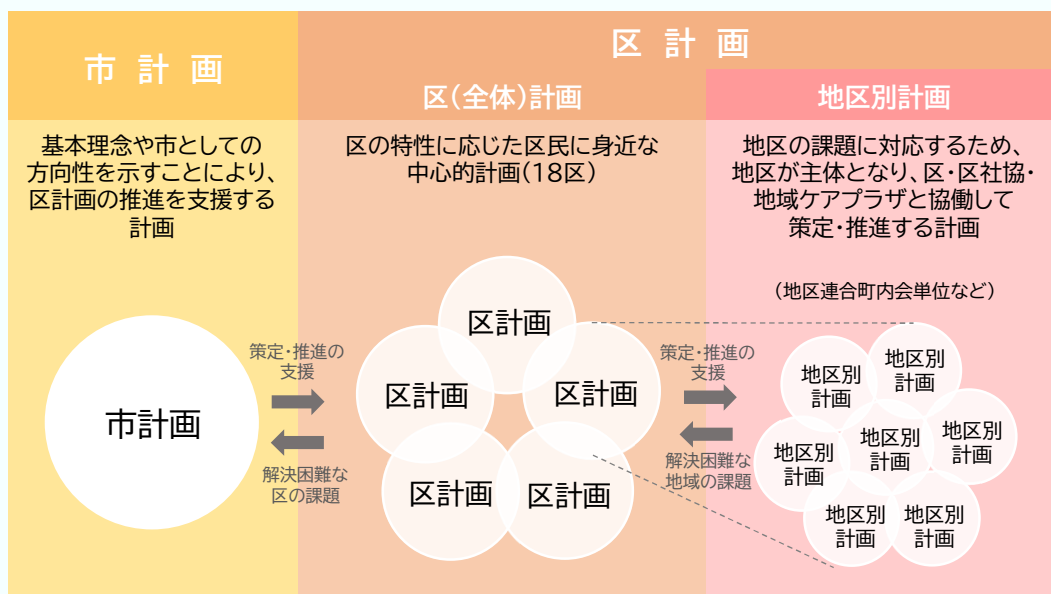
市 計 画

区 計 画

区(全体)計画

地区別計画

基本理念や市としての方向性を示すことにより、区計画の推進を支援する計画

区の特性に応じた区民に身近な中心的計画(18区)

地区の課題に対応するため、地区が主体となり、区・区社協・地域ケアプラザと協働して策定・推進する計画

(地区連合町内会単位など)

市計画

策定・推進の支援

解決困難な区の課題

区計画

区計画

区計画

区計画

区計画

策定・推進の支援

解決困難な地域の課題

地区別計画

地区別計画

地区別計画

地区別計画

地区別計画

地区別計画

地区別計画